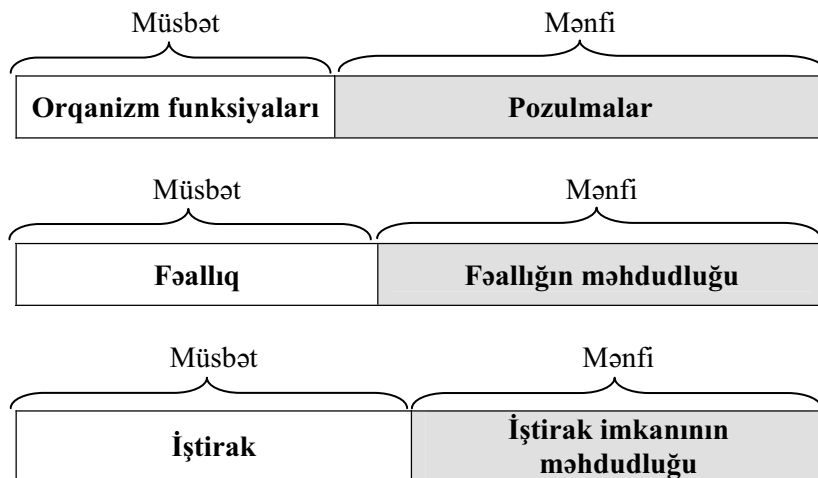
| Müsbət | Mənfi |
|---|---|
| **Orqanizm funksiyaları** | **Pozulmalar** |

| Müsbət | Mənfi |
|---|---|
| **Fəallıq** | **Fəallığın məhdudluğu** |

| Müsbət | Mənfi |
|---|---|
| **İştirak** | **İştirak imkanının məhdudluğu** |